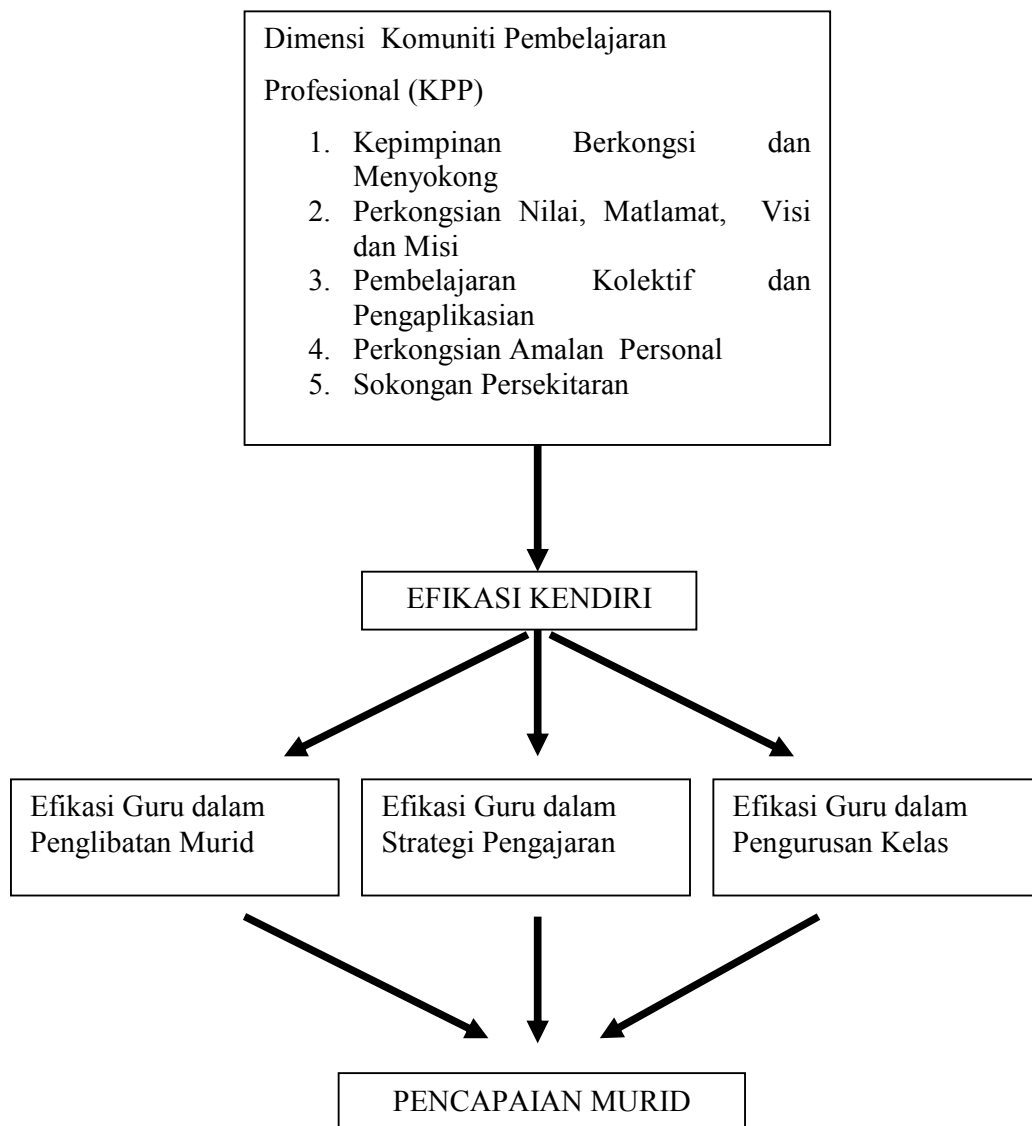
Dimensi Komuniti Pembelajaran Profesional (KPP)

1. Kepimpinan Berkongsi dan Menyokong
2. Perkongsian Nilai, Matlamat, Visi dan Misi
3. Pembelajaran Kolektif dan Pengaplikasian
4. Perkongsian Amalan Personal
5. Sokongan Persekitaran

EFIKASI KENDIRI

Efikasi Guru dalam Penglibatan Murid

Efikasi Guru dalam Strategi Pengajaran

Efikasi Guru dalam Pengurusan Kelas

PENCAPAIAN MURID